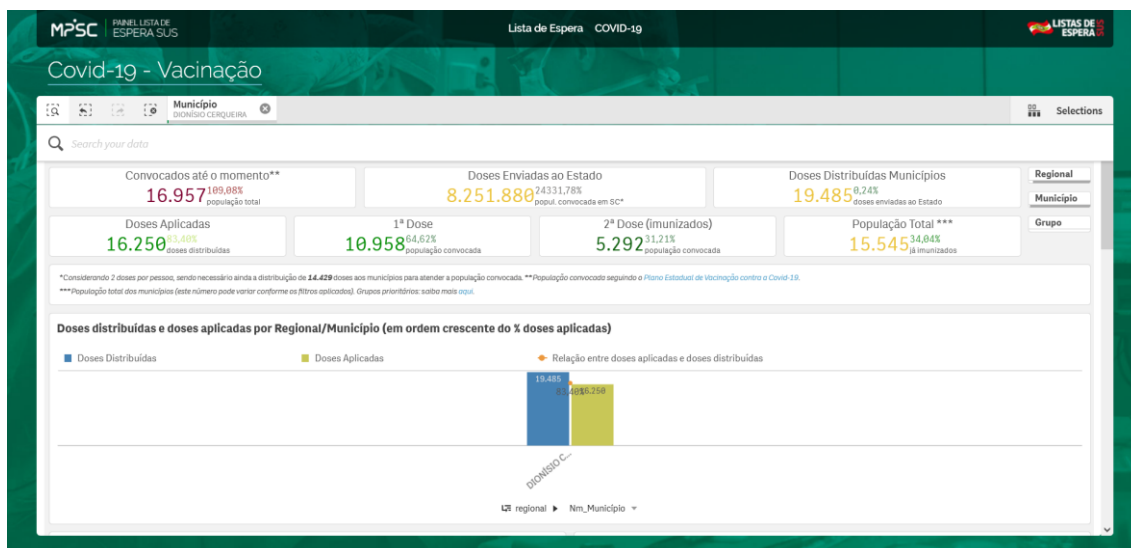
MPSC PAINEL LISTA DE ESPERA SUS

Lista de Espera COVID-19

LISTAS DE ESPERA SUS

Covid-19 - Vacinação

Município
DIONÍSIO CERQUEIRA

Selections

Search your data

Convocados até o momento**
16.957 109,08% população total

Doses Enviadas ao Estado
8.251.880 24331,78% popul. convocada em SC*

Doses Distribuídas Municípios
19.485 0,24% doses enviadas ao Estado

Regional
Município
Grupo

Doses Aplicadas
16.250 83,40% doses distribuídas

1ª Dose
10.958 64,62% população convocada

2ª Dose (imunizados)
5.292 31,21% população convocada

População Total ***
15.545 34,04% já imunizados

*Considerando 2 doses por pessoa, sendo necessário ainda a distribuição de 14.429 doses aos municípios para atender a população convocada. **População convocada seguindo o Plano Estadual de Vacinação contra a Covid-19.
***População total dos municípios (este número pode variar conforme os filtros aplicados). Grupos prioritários: saiba mais aqui.

Doses distribuídas e doses aplicadas por Regional/Município (em ordem crescente do % doses aplicadas)

Doses Distribuídas
Doses Aplicadas
Relação entre doses aplicadas e doses distribuídas

19.485
83,40%
16.250

DIONÍSIO C...

regional ▸ Nm_Município